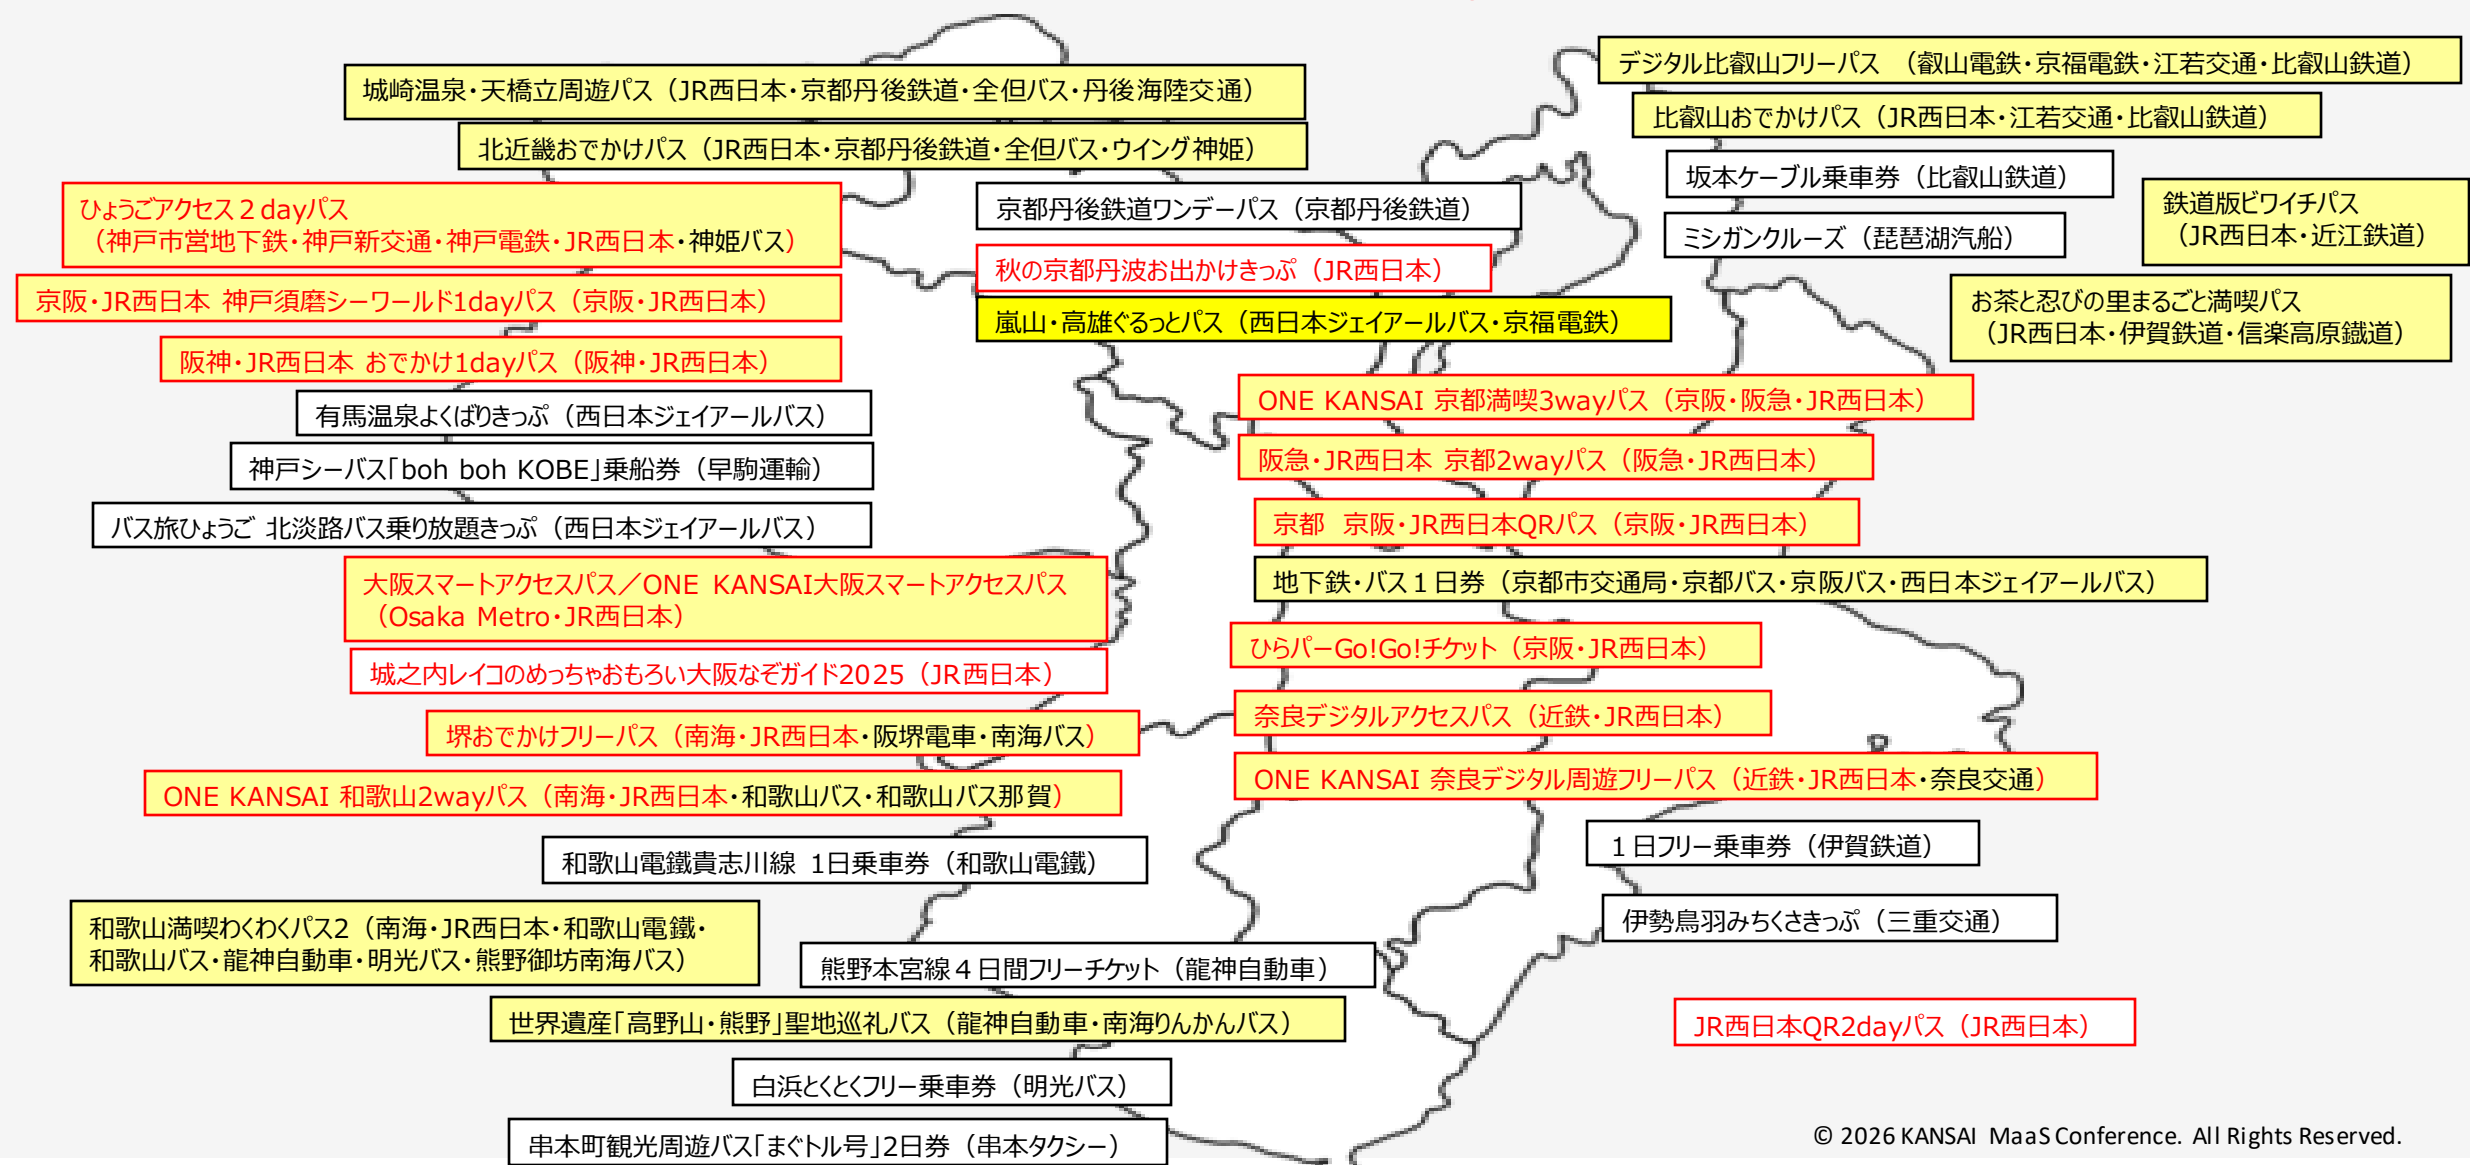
城崎温泉・天橋立周遊パス（JR西日本・京都丹後鉄道・全但バス・丹後海陸交通）

北近畿おでかけパス（JR西日本・京都丹後鉄道・全但バス・ウイング神姫）

ひょうごアクセス２dayパス（神戸市営地下鉄・神戸新交通・神戸電鉄・JR西日本・神姫バス）

京阪・JR西日本 神戸須磨シーワールド1dayパス（京阪・JR西日本）

阪神・JR西日本 おでかけ1dayパス（阪神・JR西日本）

有馬温泉よくばりきっぷ（西日本ジェイアールバス）

神戸シーバス「boh boh KOBE」乗船券（早駒運輸）

バス旅ひょうご 北淡路バス乗り放題きっぷ（西日本ジェイアールバス）

大阪スマートアクセスパス／ONE KANSAI大阪スマートアクセスパス（Osaka Metro・JR西日本）

城之内レイコのめっちゃおもろい大阪なぞガイド2025（JR西日本）

堺おでかけフリーパス（南海・JR西日本・阪堺電車・南海バス）

ONE KANSAI 和歌山2wayパス（南海・JR西日本・和歌山バス・和歌山バス那賀）

和歌山電鐵貴志川線 1日乗車券（和歌山電鐵）

和歌山満喫わくわくパス2（南海・JR西日本・和歌山電鐵・和歌山バス・龍神自動車・明光バス・熊野御坊南海バス）

熊野本宮線４日間フリーチケット（龍神自動車）

世界遺産「高野山・熊野」聖地巡礼バス（龍神自動車・南海りんかんバス）

白浜とくとくフリー乗車券（明光バス）

串本町観光周遊バス「まぐトル号」2日券（串本タクシー）

京都丹後鉄道ワンデーパス（京都丹後鉄道）

秋の京都丹波お出かけきっぷ（JR西日本）

嵐山・高雄ぐるっとパス（西日本ジェイアールバス・京福電鉄）

デジタル比叡山フリーパス （叡山電鉄・京福電鉄・江若交通・比叡山鉄道）

比叡山おでかけパス（JR西日本・江若交通・比叡山鉄道）

坂本ケーブル乗車券（比叡山鉄道）

ミシガンクルーズ（琵琶湖汽船）

鉄道版ビワイチパス（JR西日本・近江鉄道）

お茶と忍びの里まるごと満喫パス（JR西日本・伊賀鉄道・信楽高原鐵道）

ONE KANSAI 京都満喫3wayパス（京阪・阪急・JR西日本）

阪急・JR西日本 京都2wayパス（阪急・JR西日本）

京都 京阪・JR西日本QRパス（京阪・JR西日本）

地下鉄・バス１日券（京都市交通局・京都バス・京阪バス・西日本ジェイアールバス）

ひらパーGo!Go!チケット（京阪・JR西日本）

奈良デジタルアクセスパス（近鉄・JR西日本）

ONE KANSAI 奈良デジタル周遊フリーパス（近鉄・JR西日本・奈良交通）

１日フリー乗車券（伊賀鉄道）

伊勢鳥羽みちくさきっぷ（三重交通）

JR西日本QR2dayパス（JR西日本）

© 2026 KANSAI MaaS Conference. All Rights Reserved.